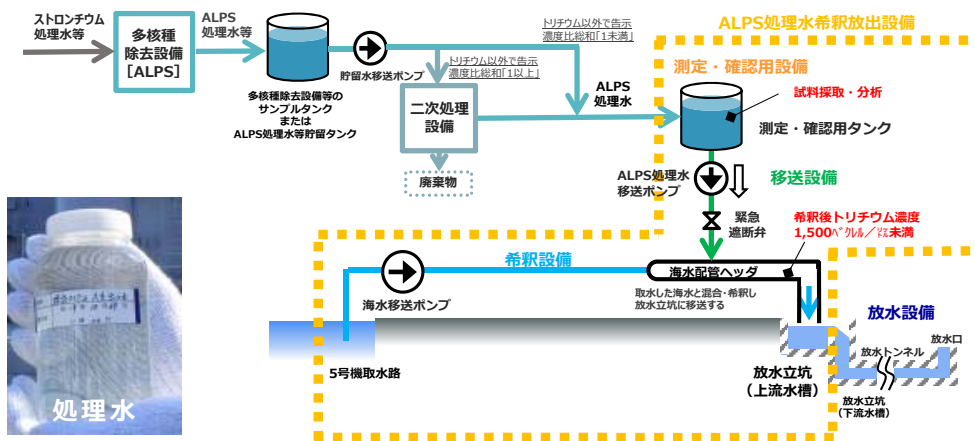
ストロンチウム処理水等

多核種除去設備［ALPS］

ALPS処理水等

多核種除去設備等のサンプルタンクまたはALPS処理水等貯留タンク

貯留水移送ポンプ

トリチウム以外で告示濃度比総和「1以上」

トリチウム以外で告示濃度比総和「1未満」

二次処理設備

廃棄物

ALPS処理水

ALPS処理水希釈放出設備

測定・確認用設備

試料採取・分析

測定・確認用タンク

ALPS処理水移送ポンプ

移送設備

緊急遮断弁

希釈後トリチウム濃度 1,500ベクレル/リットル未満

希釈設備

海水移送ポンプ

海水配管ヘッダ

取水した海水と混合・希釈し放水立坑に移送する

放水設備

放水トンネル

放水口

5号機取水路

放水立坑（上流水槽）

放水立坑（下流水槽）

処理水